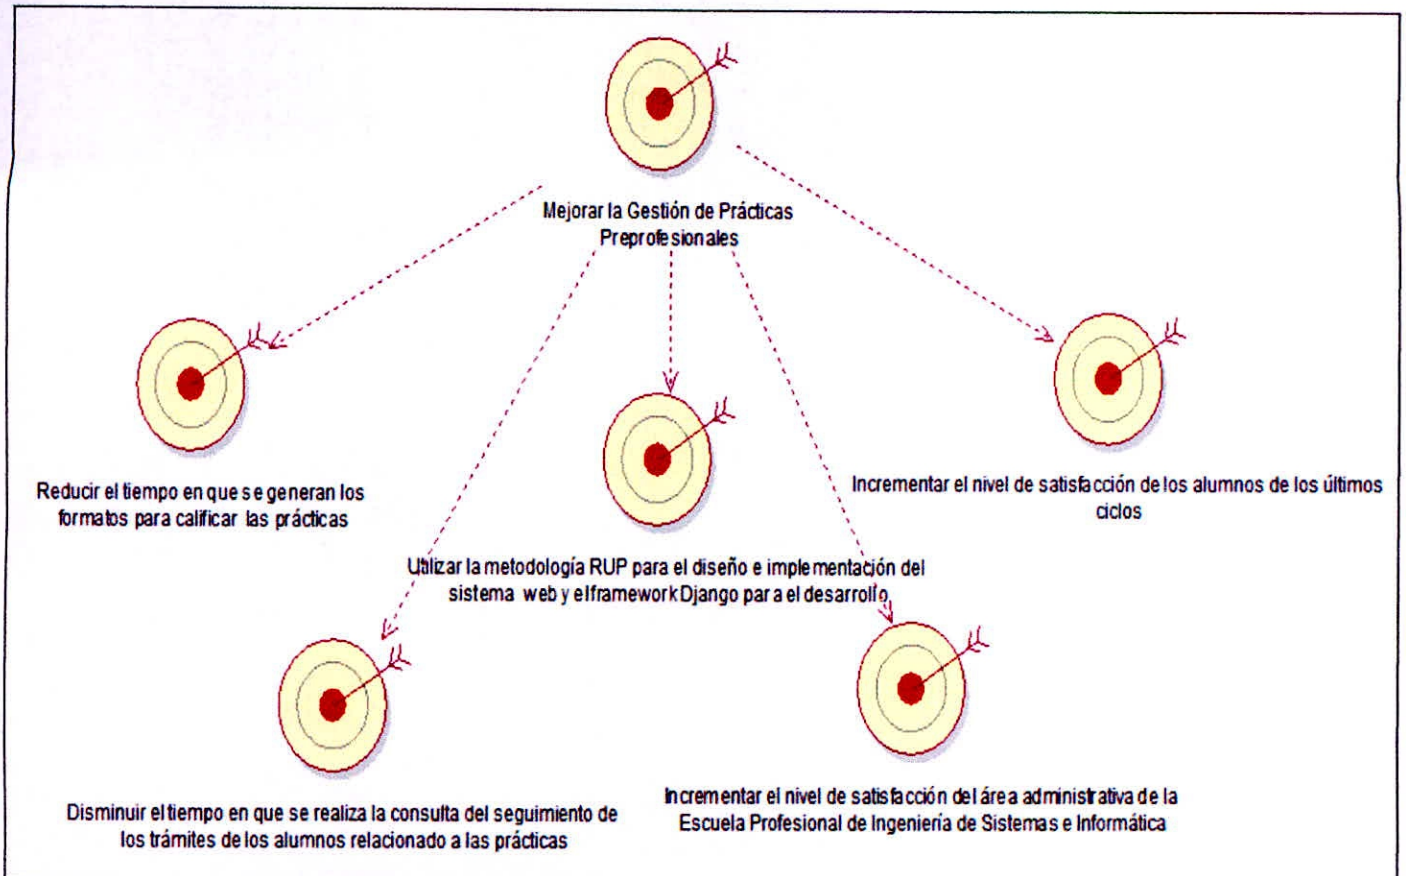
Mejorar la Gestión de Prácticas Preprofesionales

Reducir el tiempo en que se generan los formatos para calificar las prácticas

Utilizar la metodología RUP para el diseño e implementación del sistema web y el framework Django para el desarrollo

Incrementar el nivel de satisfacción de los alumnos de los últimos ciclos

Disminuir el tiempo en que se realiza la consulta del seguimiento de los trámites de los alumnos relacionado a las prácticas

Incrementar el nivel de satisfacción del área administrativa de la Escuela Profesional de Ingeniería de Sistemas e Informática